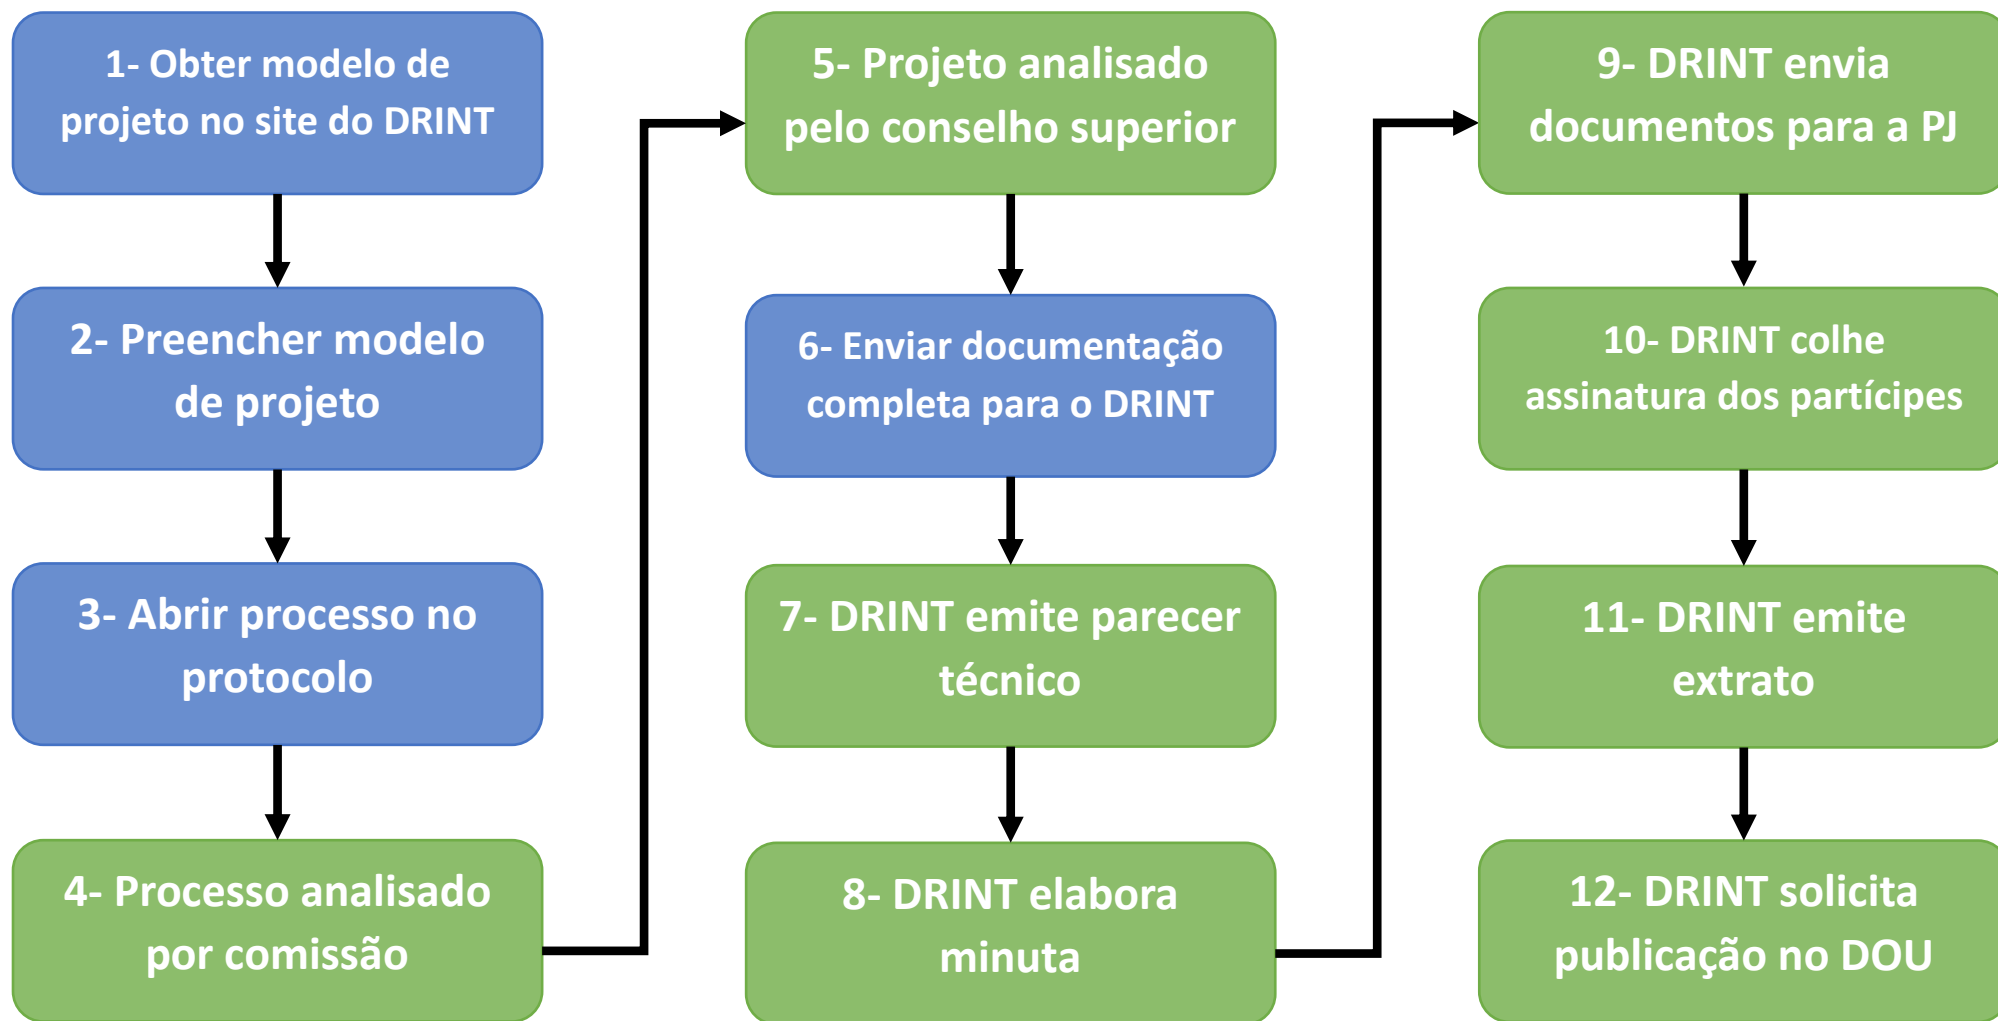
1- Obter modelo de projeto no site do DRINT

2- Preencher modelo de projeto

3- Abrir processo no protocolo

4- Processo analisado por comissão

5- Projeto analisado pelo conselho superior

6- Enviar documentação completa para o DRINT

7- DRINT emite parecer técnico

8- DRINT elabora minuta

9- DRINT envia documentos para a PJ

10- DRINT colhe assinatura dos partícipes

11- DRINT emite extrato

12- DRINT solicita publicação no DOU